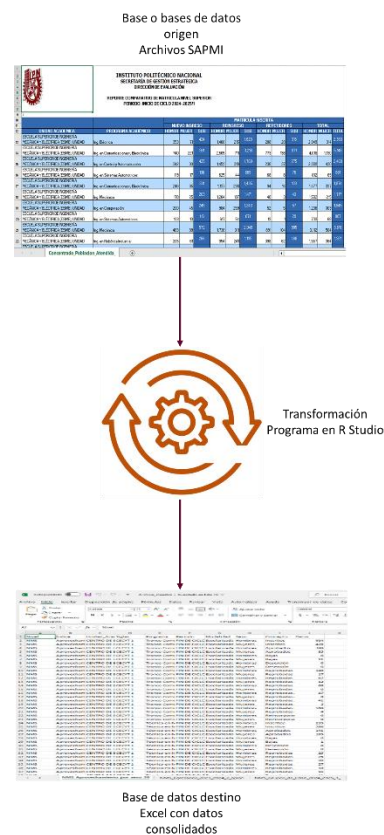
Base o bases de datos origen
Archivos SAPMI

INSTITUTO POLITÉCNICO NACIONAL
SECRETARÍA DE GESTIÓN ESTRATÉGICA
DIRECCIÓN DE EVALUACIÓN

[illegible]

Concentrado Población Atendida

Transformación
Programa en R Studio

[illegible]

Base de datos destino
Excel con datos consolidados